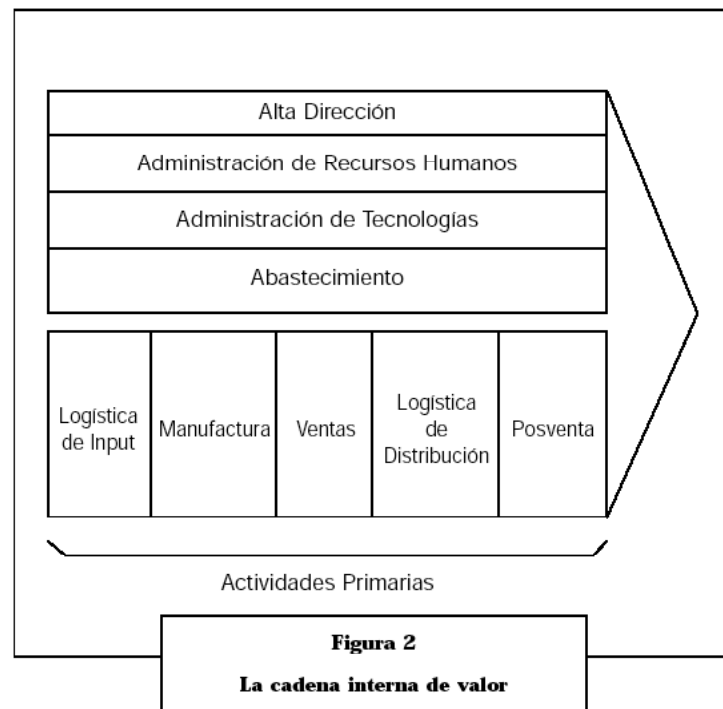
Alta Dirección

Administración de Recursos Humanos

Administración de Tecnologías

Abastecimiento

Logística de Input

Manufactura

Ventas

Logística de Distribución

Posventa

Actividades Primarias

Figura 2

La cadena interna de valor